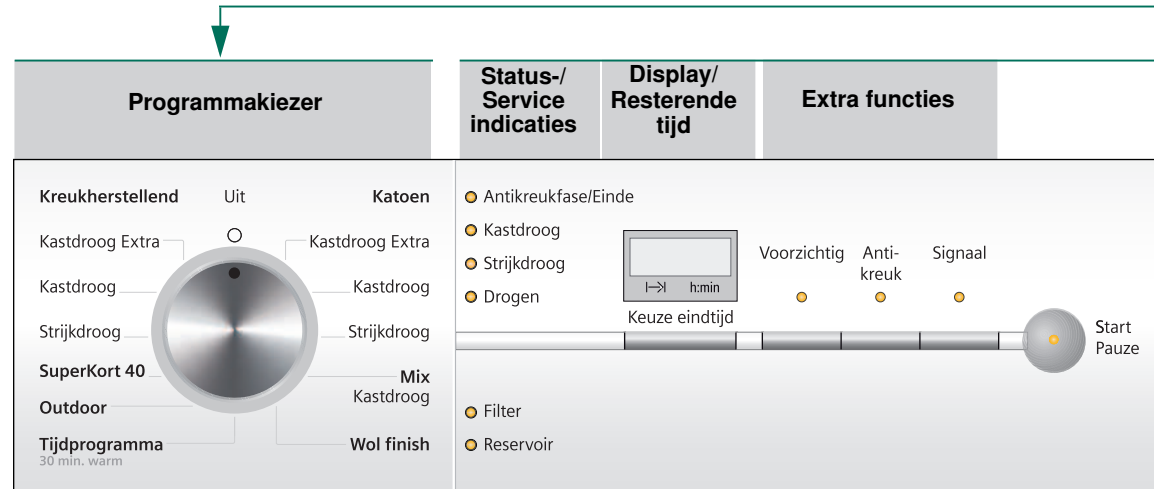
Programmakiezer

Status-/ Service indicaties

Display/ Resterende tijd

Extra functies

Kreukherstellend

Uit

Katoen

Kastdroog Extra

Kastdroog Extra

Kastdroog

Kastdroog

Strijkdroog

Strijkdroog

SuperKort 40

Mix Kastdroog

Outdoor

Tijdprogramma
30 min. warm

Wol finish

Antikreukfase/Einde

Kastdroog

Strijkdroog

Drogen

h:min

Keuze eindtijd

Voorzichtig

Antikreuk

Signaal

Start Pauze

Filter

Reservoir